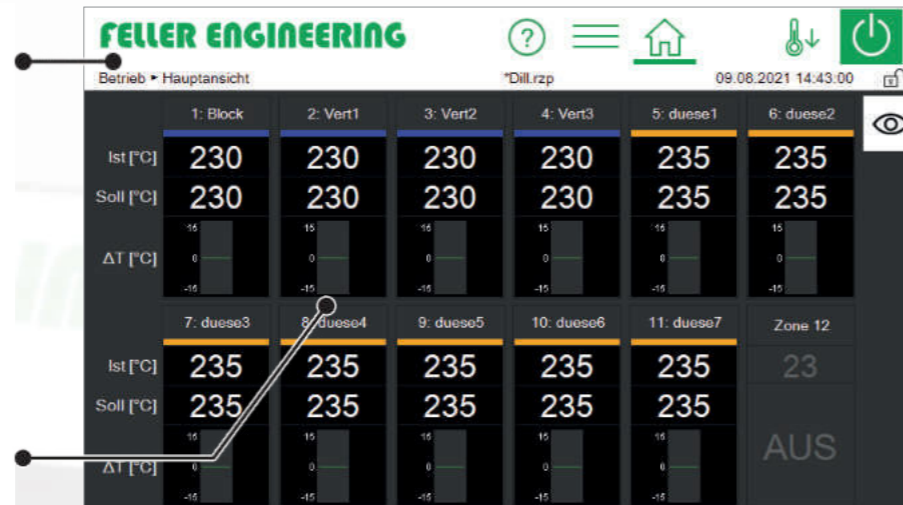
FELLER ENGINEERING

?

Betrieb ▸ Hauptansicht

*Dill.rzp

09.08.2021 14:43:00

| | 1: Block | 2: Vert1 | 3: Vert2 | 4: Vert3 | 5: duese1 | 6: duese2 |
|---|---|---|---|---|---|---|
| Ist [°C] | 230 | 230 | 230 | 230 | 235 | 235 |
| Soll [°C] | 230 | 230 | 230 | 230 | 235 | 235 |
| ΔT [°C] | 15 0 -15 | 15 0 -15 | 15 0 -15 | 15 0 -15 | 15 0 -15 | 15 0 -15 |

| | 7: duese3 | 8: duese4 | 9: duese5 | 10: duese6 | 11: duese7 | Zone 12 |
|---|---|---|---|---|---|---|
| Ist [°C] | 235 | 235 | 235 | 235 | 235 | 23 |
| Soll [°C] | 235 | 235 | 235 | 235 | 235 | AUS |
| ΔT [°C] | 15 0 -15 | 15 0 -15 | 15 0 -15 | 15 0 -15 | 15 0 -15 | |